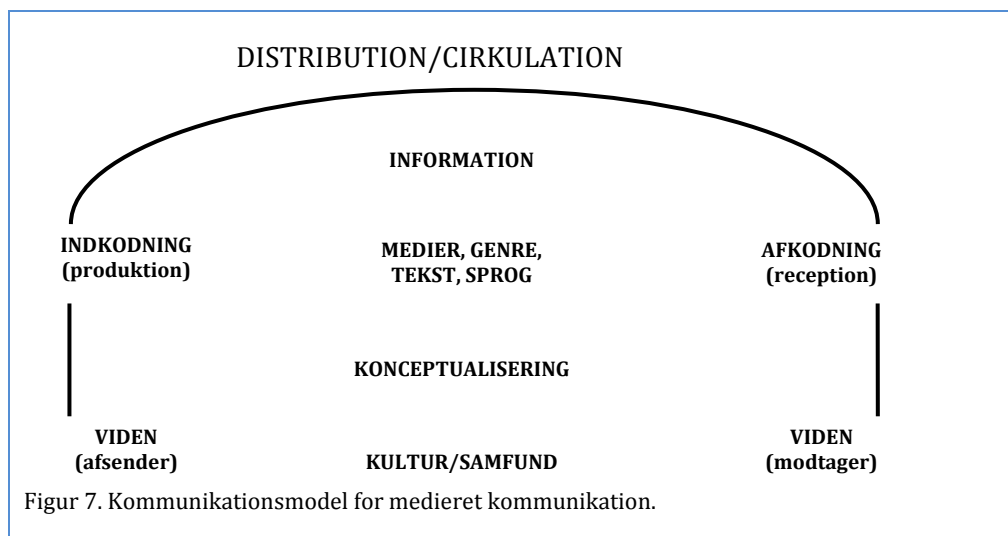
DISTRIBUTION/CIRKULATION

INFORMATION

INDKODNING (produktion)

MEDIER, GENRE, TEKST, SPROG

AFKODNING (reception)

KONCEPTUALISERING

VIDEN (afsender)

KULTUR/SAMFUND

VIDEN (modtager)

Figur 7. Kommunikationsmodel for medieret kommunikation.